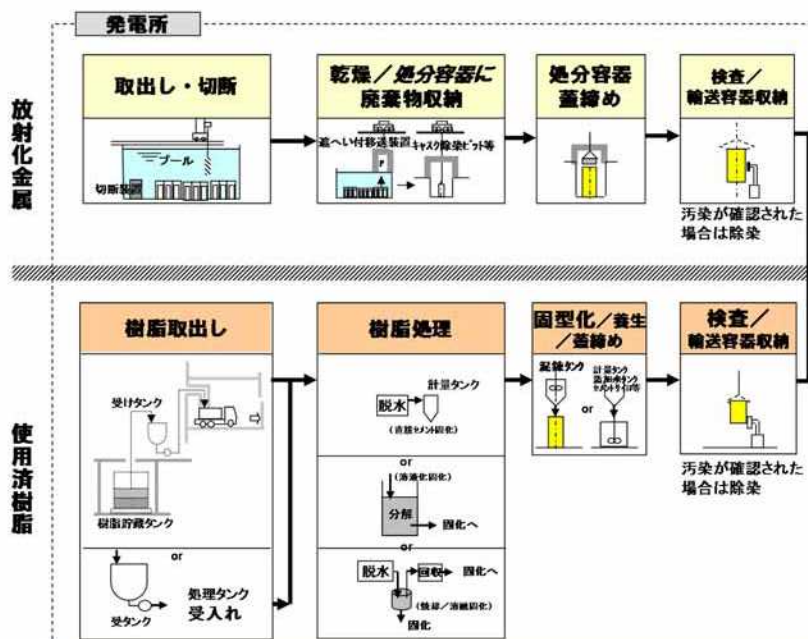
発電所

放射化金属

取出し・切断

プール

切断装置

乾燥／処分容器に廃棄物収納

遮へい付移送装置

キャスク除染ピット等

処分容器蓋締め

検査／輸送容器収納

汚染が確認された場合は除染

使用済樹脂

樹脂取出し

受けタンク

樹脂貯蔵タンク

or

受タンク

処理タンク受入れ

樹脂処理

脱水

計量タンク

（直接セメント固化）

or

（溶融化固化）

分解

固化へ

or

脱水

固化へ

（焼却／溶融固化）

固化

固型化／養生／蓋締め

混練タンク

計量タンク 添加剤タンク セメントサイロ等

or

検査／輸送容器収納

汚染が確認された場合は除染